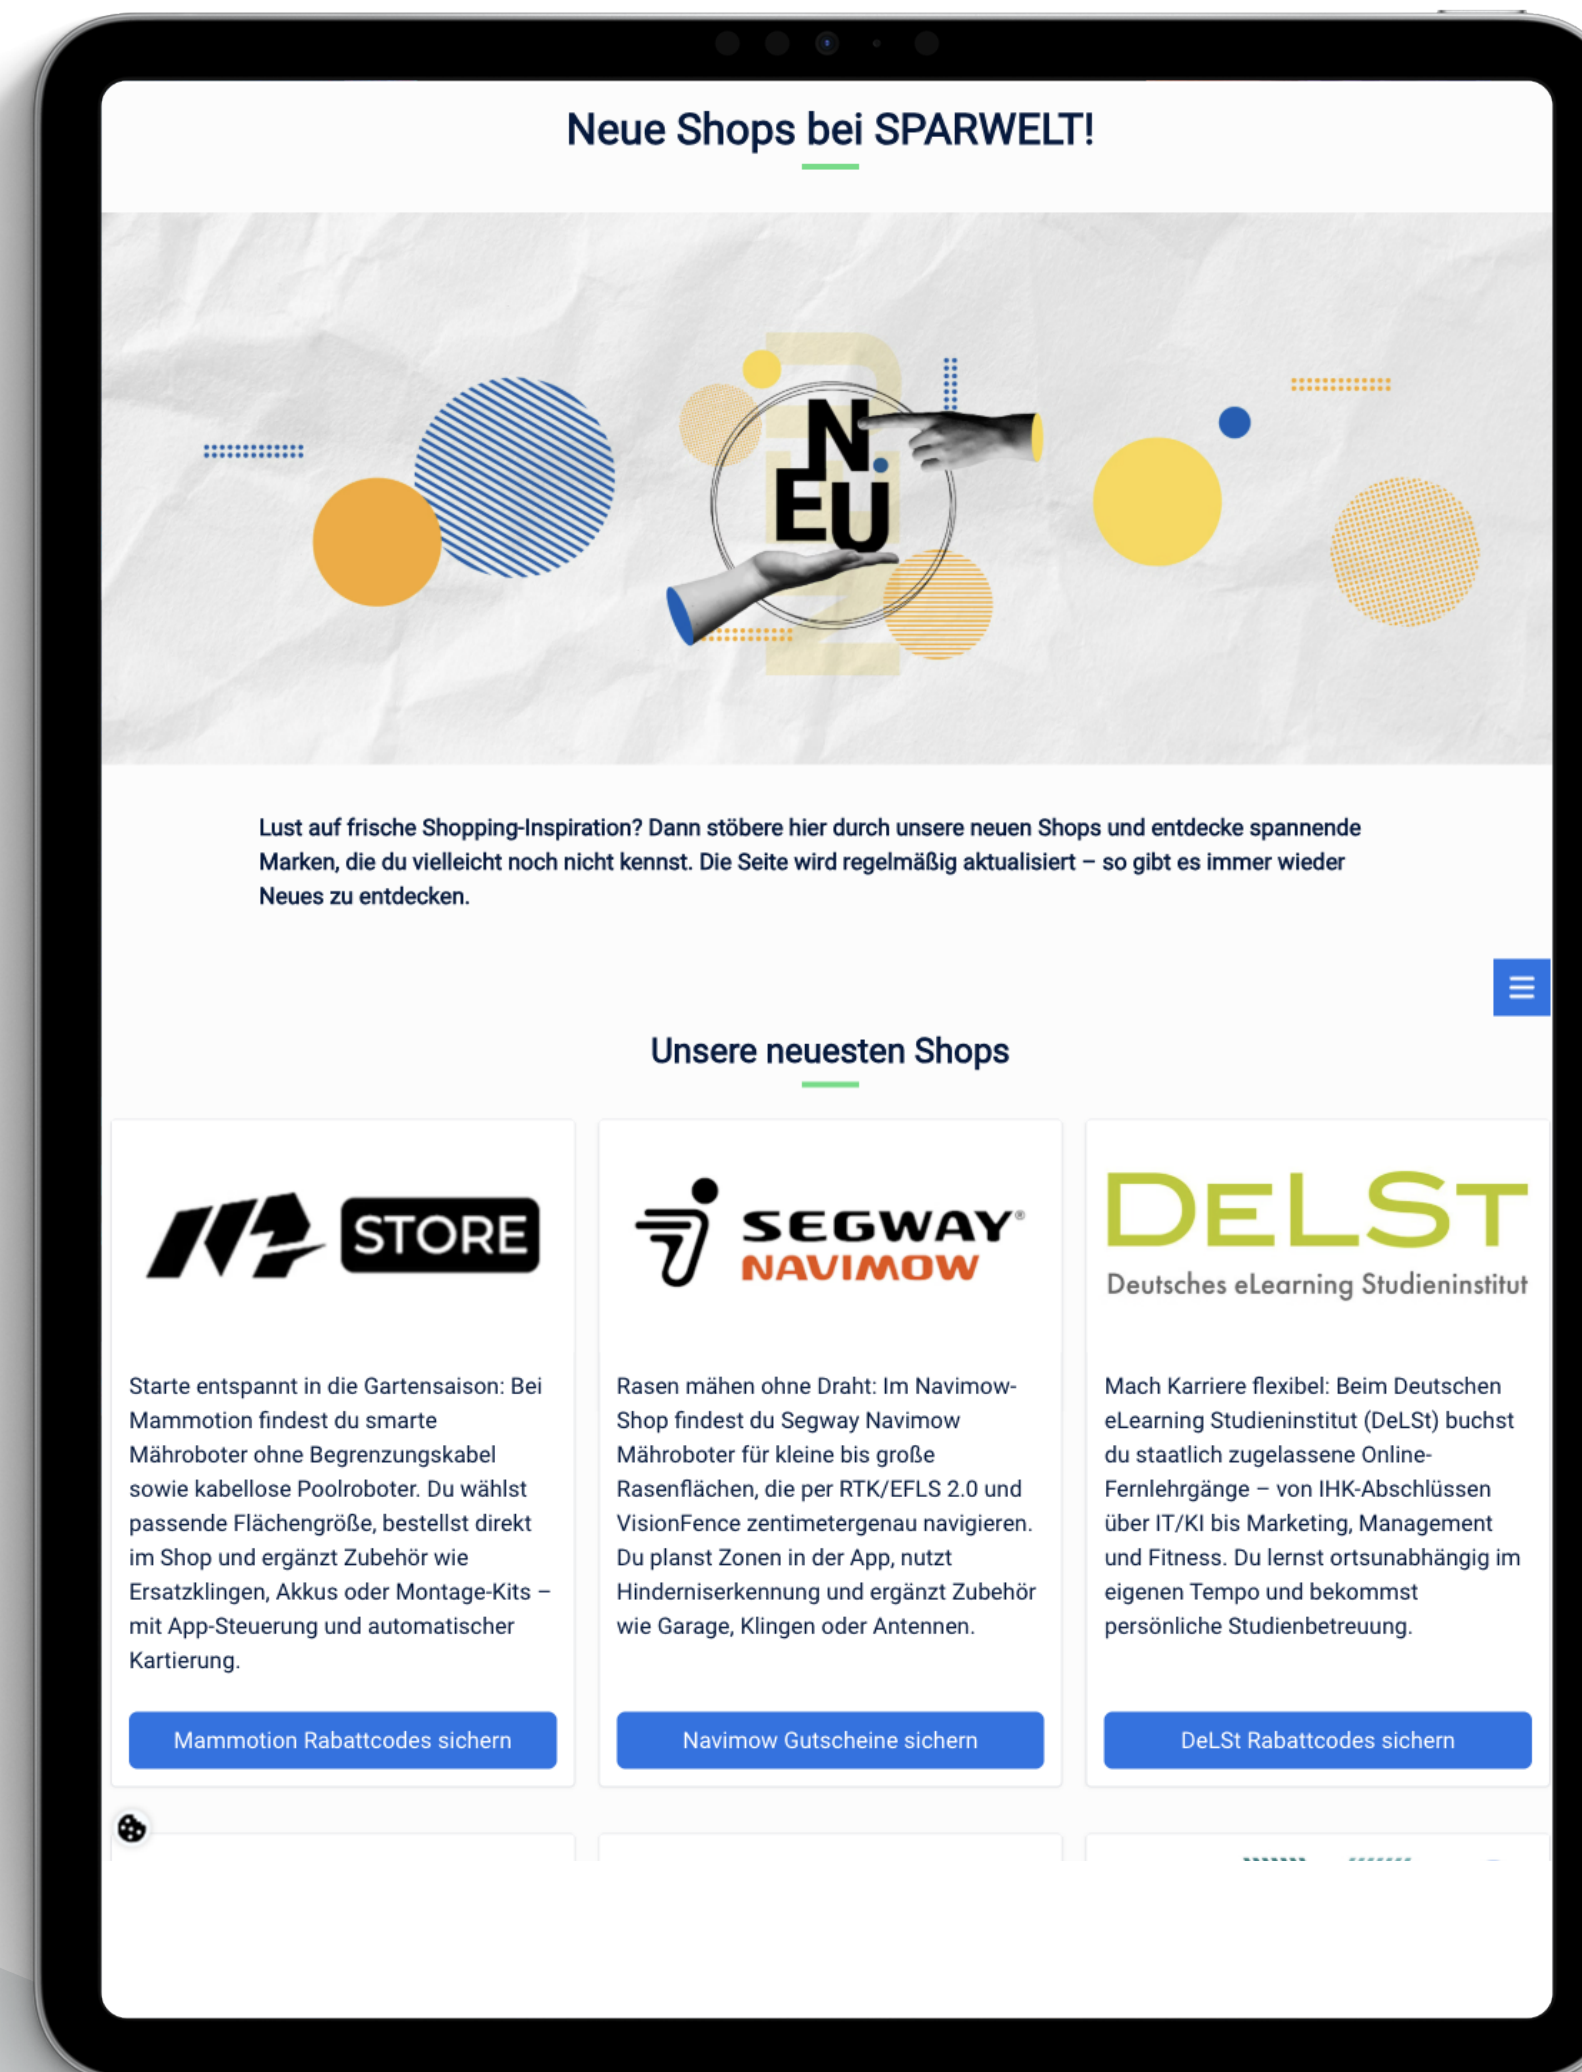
Neue Shops bei SPARWELT!

NEU

Lust auf frische Shopping-Inspiration? Dann stöbere hier durch unsere neuen Shops und entdecke spannende Marken, die du vielleicht noch nicht kennst. Die Seite wird regelmäßig aktualisiert – so gibt es immer wieder Neues zu entdecken.

Unsere neuesten Shops

STORE

Starte entspannt in die Gartensaison: Bei Mammotion findest du smarte Mähroboter ohne Begrenzungskabel sowie kabellose Poolroboter. Du wählst passende Flächengröße, bestellst direkt im Shop und ergänzt Zubehör wie Ersatzklingen, Akkus oder Montage-Kits – mit App-Steuerung und automatischer Kartierung.

Mammotion Rabattcodes sichern

SEGWAY NAVIMOW

Rasen mähen ohne Draht: Im Navimow-Shop findest du Segway Navimow Mähroboter für kleine bis große Rasenflächen, die per RTK/EFLS 2.0 und VisionFence zentimetergenau navigieren. Du planst Zonen in der App, nutzt Hinderniserkennung und ergänzt Zubehör wie Garage, Klingen oder Antennen.

Navimow Gutscheine sichern

DELST
Deutsches eLearning Studieninstitut

Mach Karriere flexibel: Beim Deutschen eLearning Studieninstitut (DeLSt) buchst du staatlich zugelassene Online-Fernlehrgänge – von IHK-Abschlüssen über IT/KI bis Marketing, Management und Fitness. Du lernst ortsunabhängig im eigenen Tempo und bekommst persönliche Studienbetreuung.

DeLSt Rabattcodes sichern